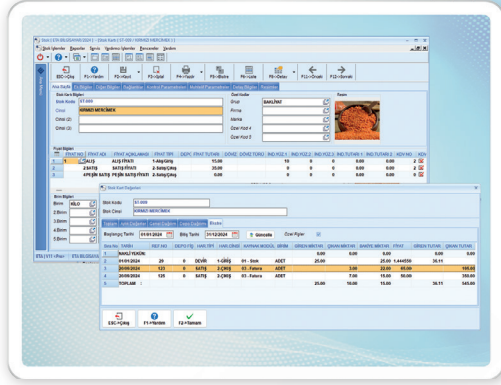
Stok (STK.001)(ASMA 2024) | Stok Kart ( 07-909 / KIRMIZI MERCİMEK ) |

Stok İşlemleri Raporlar Tanımlar Yardımcı İşlemler Pencereler Yardım

ESC->Çıkış F1->Yardım F2->Kayıt F3->Sil F4->Yazdır F5->Ekstre F6->Liste F9->Detay F11->Önceki F12->Sonraki

Ana Bağlantı

Stok Kart Bilgileri
Stok Kodu 07.909
Cinsi KIRMIZI MERCİMEK
Cinsi (2)
Cinsi (3)

Özel Kodlar
Grup BAKLİYAT
Firma
Marka
Özel Kod 4
Özel Kod 5

Resim

Fiyat Bilgileri

| | FİYAT NO | FİYAT AÇIKLAMASI | FİYAT TİPİ | DÖVİZ | FİYAT TUTARI | DÖVİZ | DÖVİZ TÜRÜ | İND.YÜZ.1 | İND.YÜZ.2 | İND.YÜZ.3 | İND.TUTARI 1 | İND.TUTARI 2 | KDV NO | KDV |
|---|---|---|---|---|---|---|---|---|---|---|---|---|---|---|
| 1 | 1 | ALIŞ | ALIŞ FİYATI | 1-Alış/Giriş | | 15.00 | | | 10 | 0 | 0.00 | 0.00 | 0 | |
| 2 | 2 | SATIŞ | SATIŞ FİYATI | 2-Satış/Çıkış | | 35.00 | | | 0 | 0 | 0.00 | 0.00 | 0 | |
| 3 | 4 | PEŞİN SATIŞ | PEŞİN SATIŞ FİYATI | 2-Satış/Çıkış | | 40.00 | | | 0 | 0 | 0.00 | 0.00 | 0 | |

Birim Bilgileri
Birim KİLO
2.Birim
3.Birim
4.Birim
5.Birim

Stok Kart Dağılımı

Stok Kodu: 07.909
Stok Cinsi: KIRMIZI MERCİMEK

Başlangıç Tarihi 01/01/2024 Bitiş Tarihi 31/12/2024 Güncelle Özel Fişler

| No | TARİH | FİŞ NO | DEPO FİŞ | HAR.TİPİ | HAR.CİNSİ | KAYNAK MODÜL | BİRİM | GİREN MİKTAR | ÇIKAN MİKTAR | BAKİYE MİKTAR | FİYAT | GİREN TUTAR | ÇIKAN TUTAR |
|---|---|---|---|---|---|---|---|---|---|---|---|---|---|
| 1 | NAKLİ YEKÜN | | | | | | | 0.00 | | 0.00 | | 0.00 | 0.00 |
| 2 | 01/01/2024 | 29 | 0 | DEVİR | 1-GİRİŞ | 01 - Stok | ADET | 25.00 | | 25.00 | 1.444550 | 36.11 | 0.00 |
| 3 | 20/08/2024 | 123 | 0 | SATIŞ | 2-ÇIKIŞ | 03 - Fatura | ADET | | 3.00 | 22.00 | 65.00 | | 195.00 |
| 4 | 20/08/2024 | 125 | 0 | SATIŞ | 2-ÇIKIŞ | 03 - Fatura | ADET | | 7.00 | 15.00 | 50.00 | | 350.00 |
| 5 | TOPLAM : | | | | | | | 25.00 | 10.00 | 15.00 | | 36.11 | 545.00 |

ESC->Çıkış F1->Yardım F2->Tamam

ETA | V11 - Plus